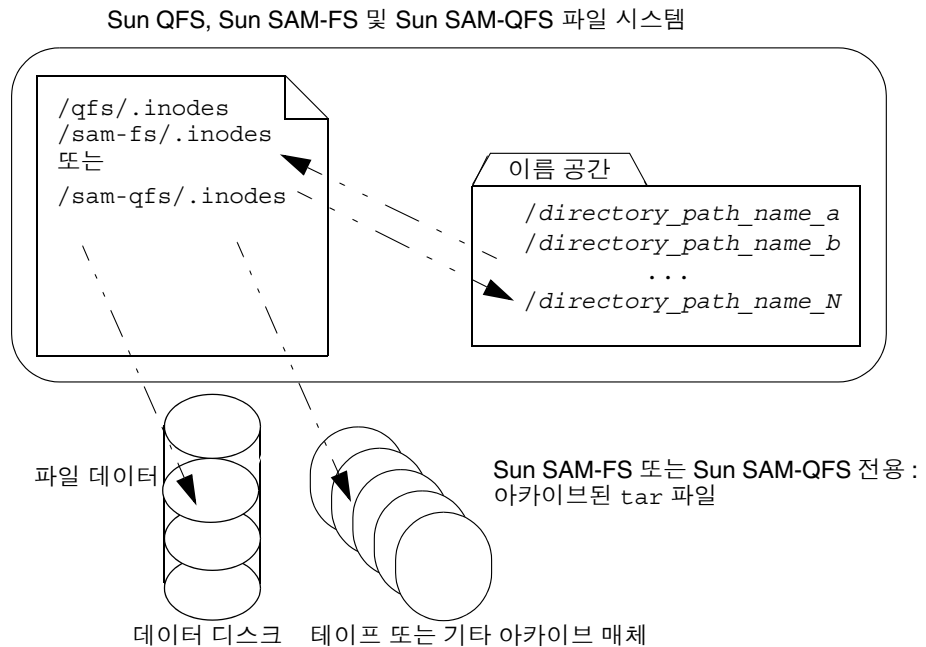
Sun QFS, Sun SAM-FS 및 Sun SAM-QFS 파일 시스템

/qfs/.inodes
/sam-fs/.inodes
또는
/sam-qfs/.inodes

이름 공간

/directory_path_name_a
/directory_path_name_b
...
/directory_path_name_N

파일 데이터

Sun SAM-FS 또는 Sun SAM-QFS 전용 :
아카이브된 tar 파일

데이터 디스크

테이프 또는 기타 아카이브 매체